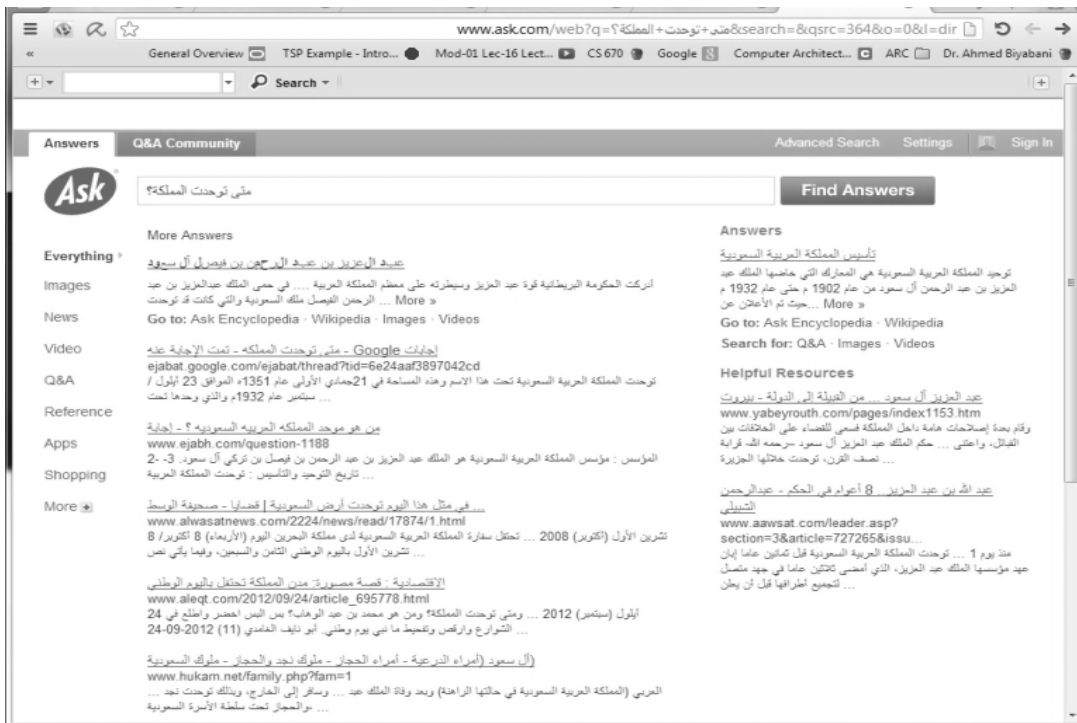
www.ask.com/web?q=متى+توحدت+المملكة؟&search=&qsrc=364&o=0&l=dir

General Overview | TSP Example - Intro... | Mod-01 Lec-16 Lect... | CS 670 | Google | Computer Architect... | ARC | Dr. Ahmed Biyabani

Search

Answers | Q&A Community | Advanced Search | Settings | Sign In

Ask

متى توحدت المملكة؟

Find Answers

Everything
Images
News
Video
Q&A
Reference
Apps
Shopping
More

More Answers

عبد العزيز بن عبد الرحمن بن فيصل آل سعود
أدركت الحكومة البريطانية قوة عبد العزيز وسيطرته على معظم المملكة العربية ... في حمى الملك عبدالعزيز بن عبد الرحمن الفيصل ملك السعودية والتي كانت قد توحدت ... More »
Go to: Ask Encyclopedia · Wikipedia · Images · Videos

إجابات Google - متى توحدت المملكه - تمت الإجابة عنه
ejabat.google.com/ejabat/thread?tid=6e24aaf3897042cd
توحدت المملكة العربية السعودية تحت هذا الاسم وهذه المساحة في 21جمادي الأولى عام 1351، الموافق 23 أيلول / سبتمبر عام 1932م والتي وحدها تحت ...

من هو موحد المملكه العربيه السعوديه ؟ - إجابة
www.ejabh.com/question-1188
المؤسس : مؤسس المملكة العربية السعودية هو الملك عبد العزيز بن عبد الرحمن بن فيصل بن تركي آل سعود. 3- 2- تاريخ التوحيد والتأسيس : توحدت المملكة العربية ...

... في مثل هذا اليوم توحدت أرض السعودية | قضايا - صحيفة الوسط
www.alwasatnews.com/2224/news/read/17874/1.html
تشرين الأول (أكتوبر) 2008 ... تحتفل سفارة المملكة العربية السعودية لدى مملكة البحرين اليوم (الأربعاء) 8 أكتوبر/ 8 تشرين الأول باليوم الوطني الثامن والسبعين، وفيما يأتي نص ...

الاقتصادية : قصة مصورة: مدن المملكة تحتفل باليوم الوطني
www.aleqt.com/2012/09/24/article_695778.html
أيلول (سبتمبر) 2012 ... ومتى توحدت المملكة؟ ومن هو محمد بن عبد الوهاب؟ بس البس اخضر واطلع في 24 الشوارع وارقص وتخبط ما تبي يوم وطني. أبو نايف الغامدي (11) 2012-09-24 ...

(آل سعود (أمراء الدرعية - أمراء الحجاز - ملوك نجد والحجاز - ملوك السعودية
www.hukam.net/family.php?fam=1
العربي (المملكة العربية السعودية في حالتها الراهنة) وبعد وفاة الملك عبد ... وسافر إلى الخارج، وبذلك توحدت نجد ... والحجاز تحت سلطة الأسرة السعودية

Answers

تأسيس المملكة العربية السعودية
توحيد المملكة العربية السعودية هي المعارك التي خاضها الملك عبد العزيز بن عبد الرحمن آل سعود من عام 1902 م حتى عام 1932 م ...حيث تم الأعلان عن More »
Go to: Ask Encyclopedia · Wikipedia
Search for: Q&A · Images · Videos

Helpful Resources

عبد العزيز آل سعود ... من القبيلة إلى الدولة - بيروت
www.yabeyrouth.com/pages/index1153.htm
وقام بعدة إصلاحات هامة داخل المملكة فسعى للقضاء على الخلافات بين القبائل، واعتنى ... حكم الملك عبد العزيز آل سعود -رحمه الله- قرابة نصف القرن، توحدت خلالها الجزيرة ...

عبد الله بن عبد العزيز.. 8 أعوام في الحكم - عبدالرحمن الشبيلي
www.aawsat.com/leader.asp?section=3&article=727265&issu...
منذ يوم 1 ... توحدت المملكة العربية السعودية قبل ثمانين عاما إبان عهد مؤسسها الملك عبد العزيز، الذي أمضى ثلاثين عاما في جهد متصل لتجميع أطرافها قبل أن يعلن ...